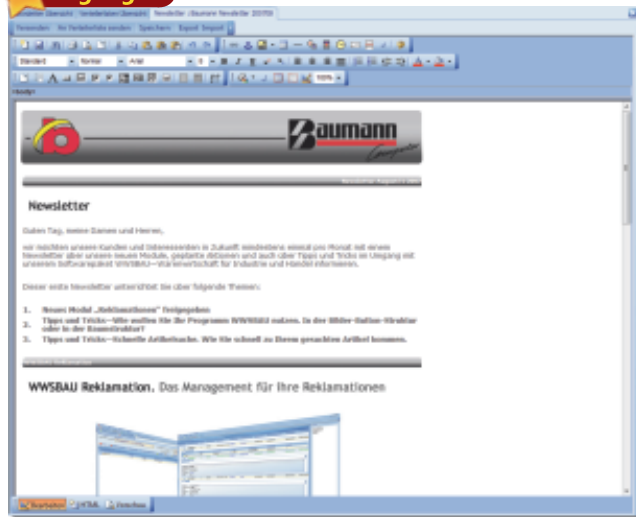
Baumann

Newsletter

Guten Tag, meine Damen und Herren,

wir möchten unseren Kunden und Interessenten in Zukunft mindestens einmal pro Monat mit einem Newsletter über unsere neuen Module, geplante Aktionen und auch über Tipps und Tricks im Umgang mit unserem Softwarepaket WWSBAU–Warenwirtschaft für Industrie und Handel informieren.

Dieser erste Newsletter unterrichtet Sie über folgende Themen:

1. Neues Modul „Reklamationen" freigegeben
2. Tipps und Tricks—Wie nutzen Sie Ihr Programm WWSBAU nutzen. In der Bilder-Outline-Struktur oder in der Baumstruktur?
3. Tipps und Tricks—Schnelle Artikelsuche. Wie Sie schnell zu Ihrem gesuchten Artikel kommen.

WWSBAU Reklamation. Das Management für Ihre Reklamationen

Bearbeiten HTML Vorschau